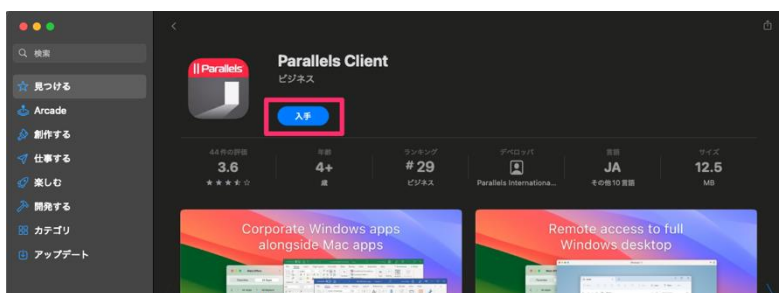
検索

見つける

Arcade

創作する

仕事する

楽しむ

開発する

カテゴリ

アップデート

Parallels

Parallels Client

ビジネス

入手

44 件の評価
3.6
★★★★☆

年齢
4+
歳

ランキング
# 29
ビジネス

デベロッパ
Parallels Internationa...

言語
JA
その他 10 言語

サイズ
12.5
MB

Corporate Windows apps alongside Mac apps

Remote access to full Windows desktop